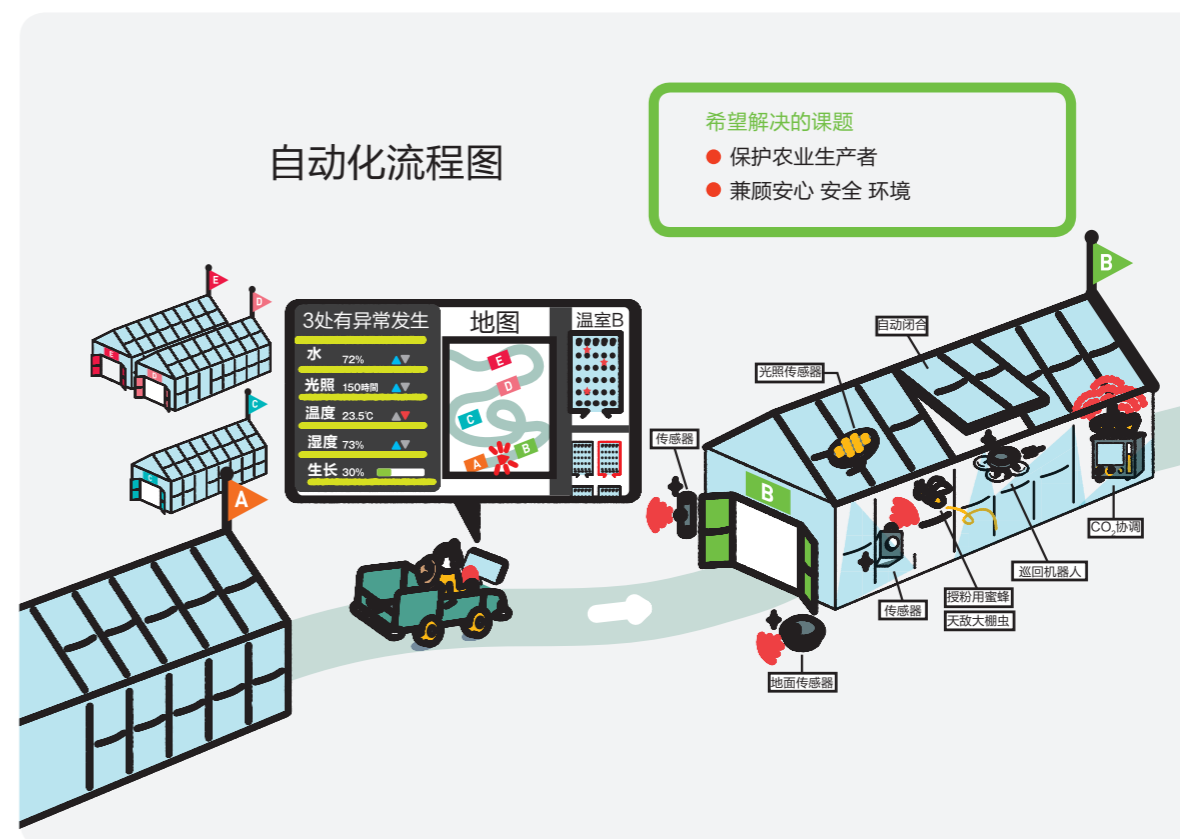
自动化流程图

希望解决的课题
● 保护农业生产者
● 兼顾安心 安全 环境

E
D
C
A
B

3处有异常发生
水 72%
光照 150時間
温度 23.5℃
湿度 73%
生长 30%

地图
E
D
C
A
B

温室B

自动闭合
光照传感器
传感器
B
传感器
授粉用蜜蜂
天敌大棚虫
巡回机器人
$CO_2$协调
地面传感器